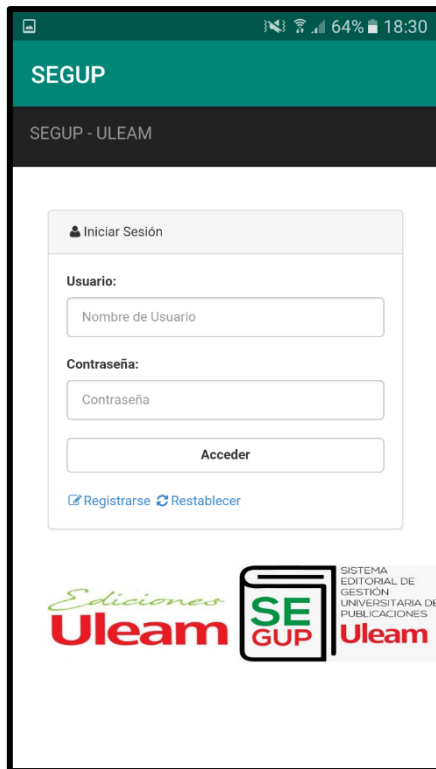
64% 18:30

SEGUP

SEGUP - ULEAM

Iniciar Sesión

Usuario:

Nombre de Usuario

Contraseña:

Contraseña

Acceder

Registrarse Restablecer

Ediciones Uleam

SE GUP

SISTEMA EDITORIAL DE GESTIÓN UNIVERSITARIA DE PUBLICACIONES

Uleam